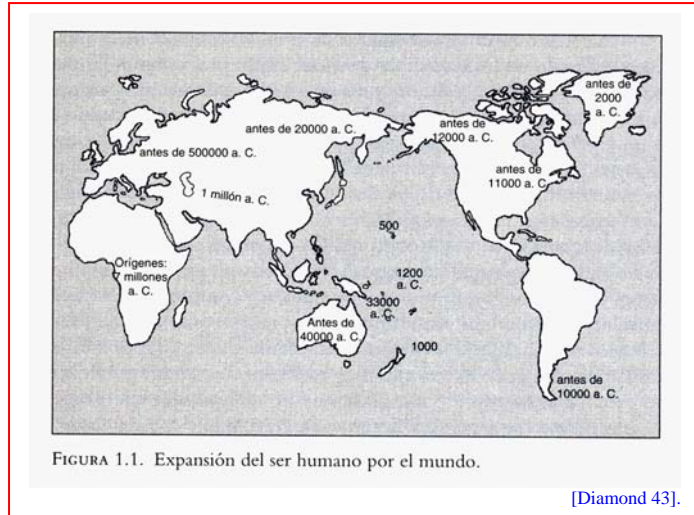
antes de 2000 a. C.

antes de 20000 a. C.

antes de 12000 a. C.

antes de 500000 a. C.

antes de 11000 a. C.

1 millón a. C.

500

Orígenes: 7 millones a. C.

1200 a. C.

33000 a. C.

Antes de 40000 a. C.

1000

antes de 10000 a. C.

FIGURA 1.1. Expansión del ser humano por el mundo.

[Diamond 43].